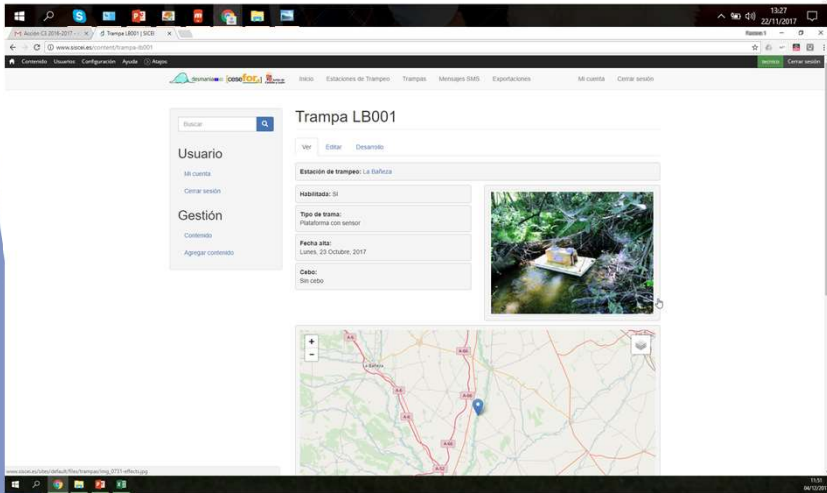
13:27
22/11/2017

Trampa LB001 | SCEI

www.sisceI.es/content/trampa-lb001

Contenido Usuarios Configuración Ayuda Atajos

técnico Cerrar sesión

desmanes cesefor

Inicio Estaciones de Trampeo Trampas Mensajes SMS Exportaciones Mi cuenta Cerrar sesión

Buscar

Usuario

Mi cuenta

Cerrar sesión

Gestión

Contenido

Agregar contenido

Trampa LB001

Ver Editar Desarrollo

Estación de trampeo: La Bañeza

Habilitada: Sí

Tipo de trama:
Plataforma con sensor

Fecha alta:
Lunes, 23 Octubre, 2017

Cebo:
Sin cebo

+
-

La Bañeza

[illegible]

13:51
04/12/2017